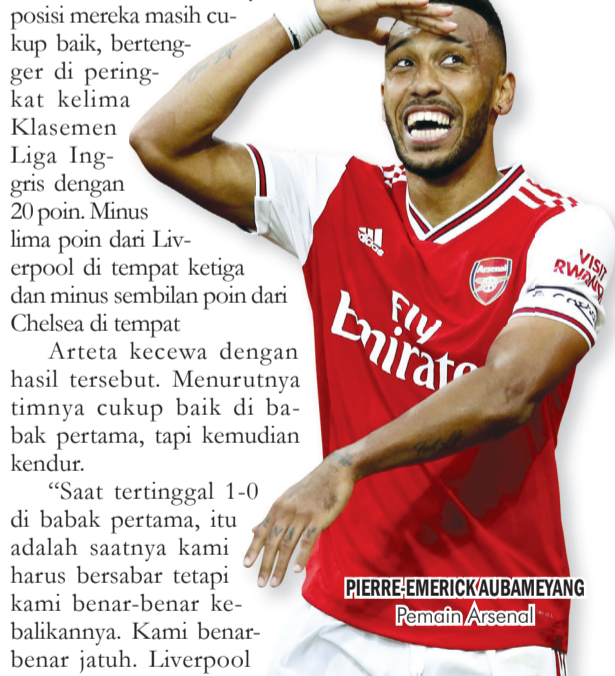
posisi mereka masih cukup baik, bertengger di peringkat kelima Klasemen Liga Inggris dengan 20 poin. Minus lima poin dari Liverpool di tempat ketiga dan minus sembilan poin dari Chelsea di tempat

Arteta kecewa dengan hasil tersebut. Menurutnya timnya cukup baik di babak pertama, tapi kemudian kendur.

"Saat tertinggal 1-0 di babak pertama, itu adalah saatnya kami harus bersabar tetapi kami benar-benar kebalikannya. Kami benar-benar jatuh. Liverpool

Fly Emirates

VISIT RWANDA

PIERRE-EMERICK AUBAMEYANG
Pemain Arsenal